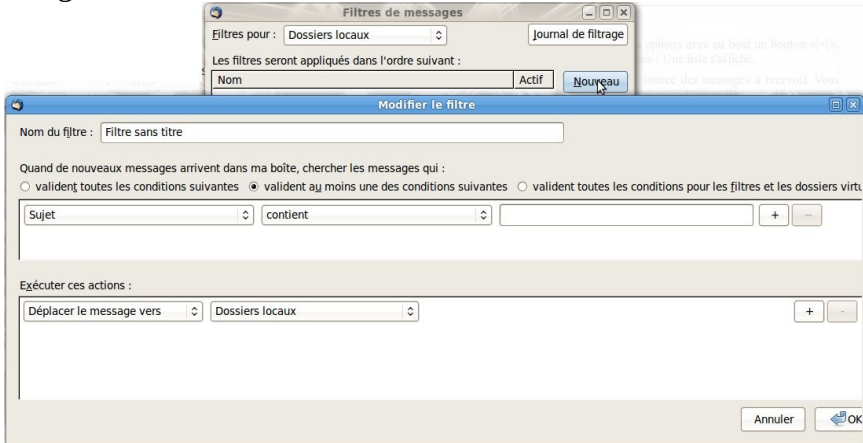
Filtres de messages

Filtres pour : Dossiers locaux

Journal de filtrage

Les filtres seront appliqués dans l'ordre suivant :

| Nom | Actif |
|---|---|

Nouveau

options avec au bout un bouton

: Une liste s'affiche.

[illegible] des messages à recevoir. Vous

Modifier le filtre

Nom du filtre : Filtre sans titre

Quand de nouveaux messages arrivent dans ma boîte, chercher les messages qui :

○ valident toutes les conditions suivantes ● valident au moins une des conditions suivantes ○ valident toutes les conditions pour les filtres et les dossiers virtu

Sujet contient + −

Exécuter ces actions :

Déplacer le message vers Dossiers locaux + −

Annuler OK